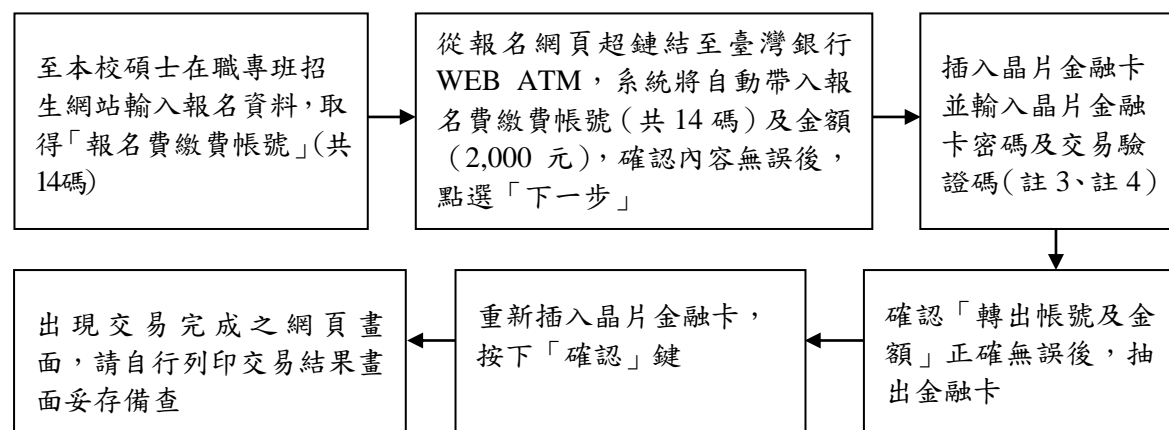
至本校碩士在職專班招生網站輸入報名資料，取得「報名費繳費帳號」(共14碼)

從報名網頁超鏈結至臺灣銀行 WEB ATM，系統將自動帶入報名費繳費帳號（共 14 碼）及金額（2,000 元），確認內容無誤後，點選「下一步」

插入晶片金融卡並輸入晶片金融卡密碼及交易驗證碼（註 3、註 4）

確認「轉出帳號及金額」正確無誤後，抽出金融卡

重新插入晶片金融卡，按下「確認」鍵

出現交易完成之網頁畫面，請自行列印交易結果畫面妥存備查